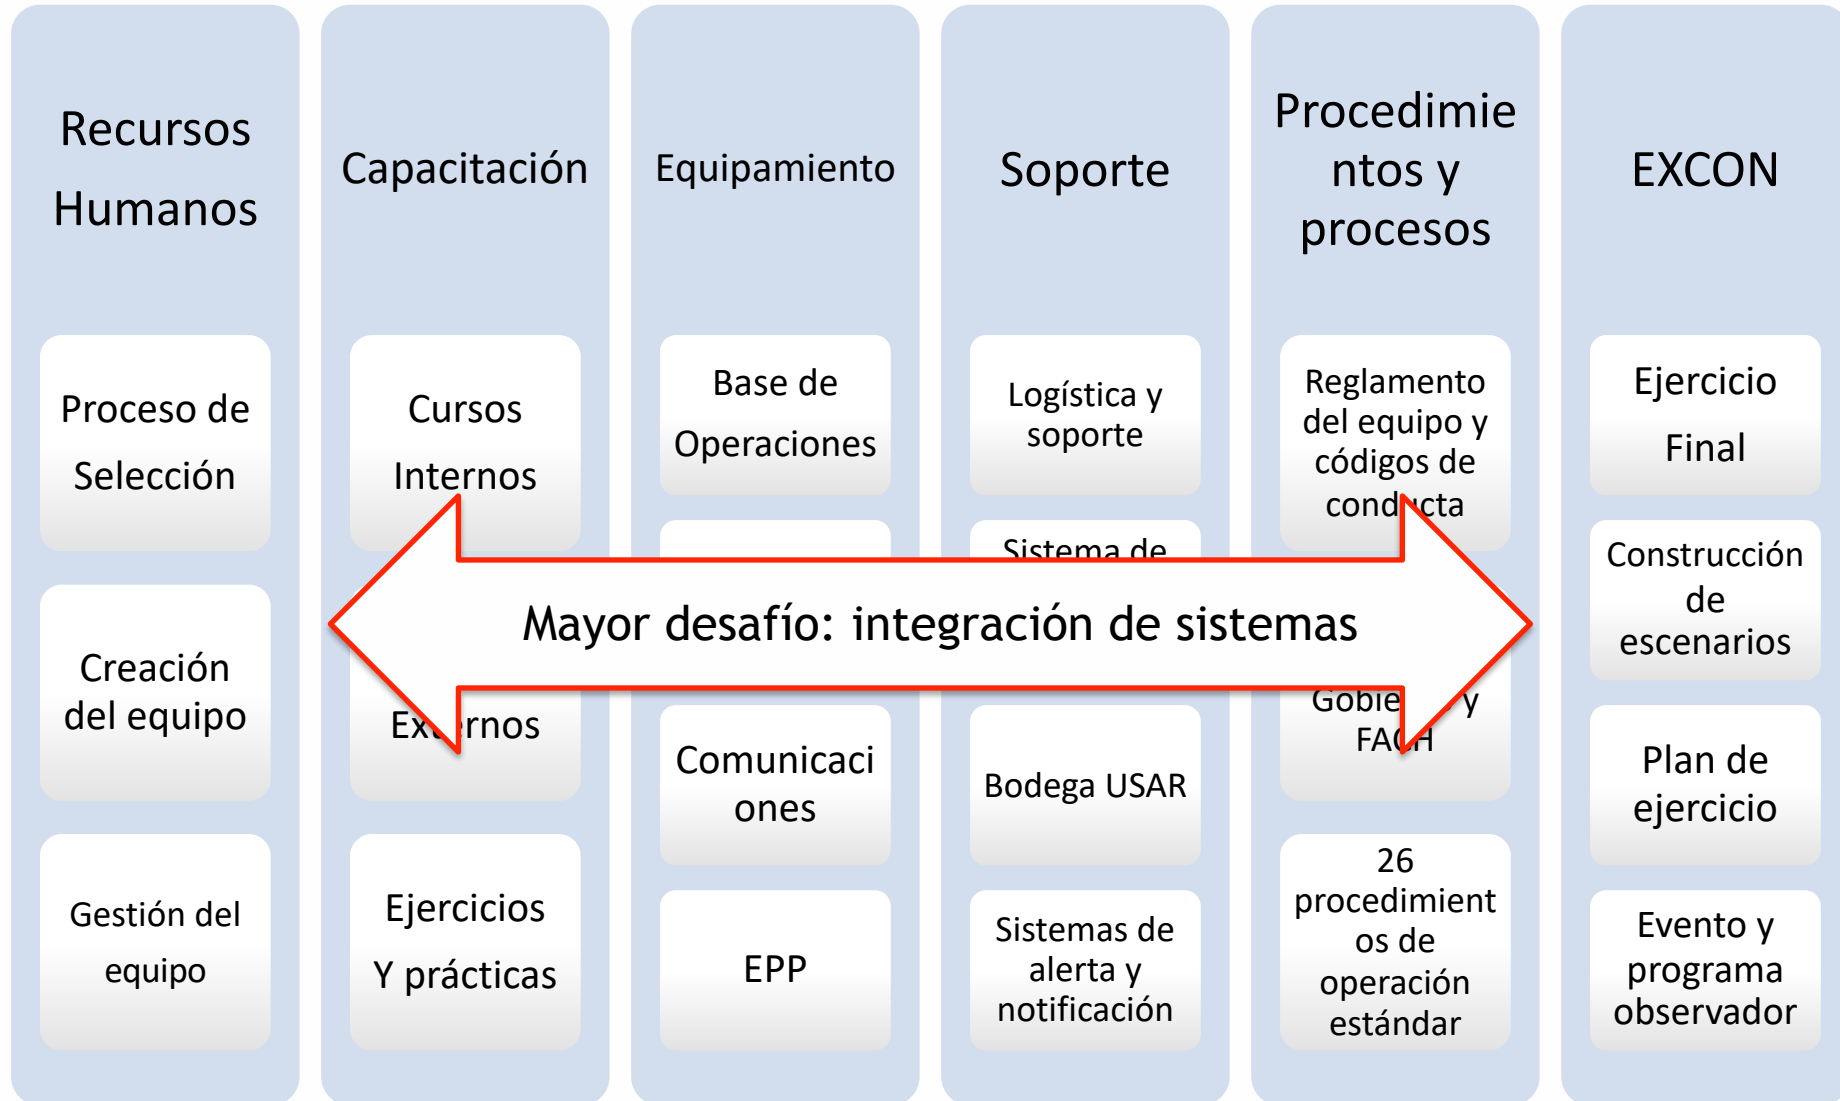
Recursos Humanos

Proceso de Selección

Creación del equipo

Gestión del equipo

Capacitación

Cursos Internos

Ex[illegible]rnos

Ejercicios Y prácticas

Equipamiento

Base de Operaciones

Comunicaciones

EPP

Soporte

Logística y soporte

Sistema de

Bodega USAR

Sistemas de alerta y notificación

Procedimientos y procesos

Reglamento del equipo y códigos de cond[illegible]cta

Gobie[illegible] y FA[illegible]H

26 procedimientos de operación estándar

EXCON

Ejercicio Final

Construcción de escenarios

Plan de ejercicio

Evento y programa observador

Mayor desafío: integración de sistemas